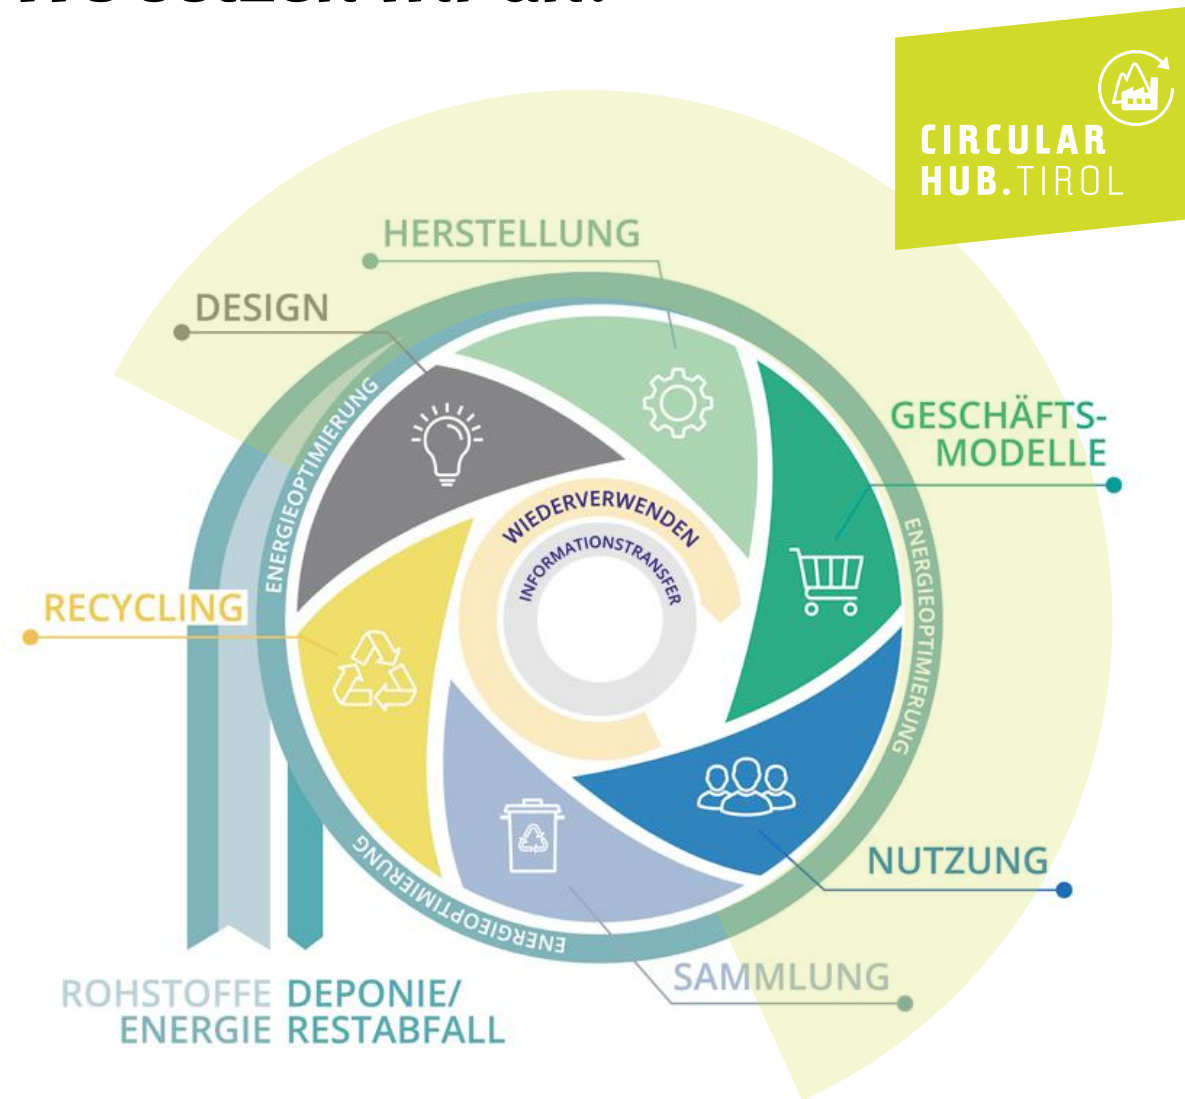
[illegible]

CIRCULAR HUB.TIROL

HERSTELLUNG

DESIGN

GESCHÄFTS-MODELLE

RECYCLING

NUTZUNG

SAMMLUNG

ENERGIEOPTIMIERUNG

ENERGIEOPTIMIERUNG

ENERGIEOPTIMIERUNG

WIEDERVERWENDEN

INFORMATIONSTRANSFER

ROHSTOFFE ENERGIE

DEPONIE/ RESTABFALL